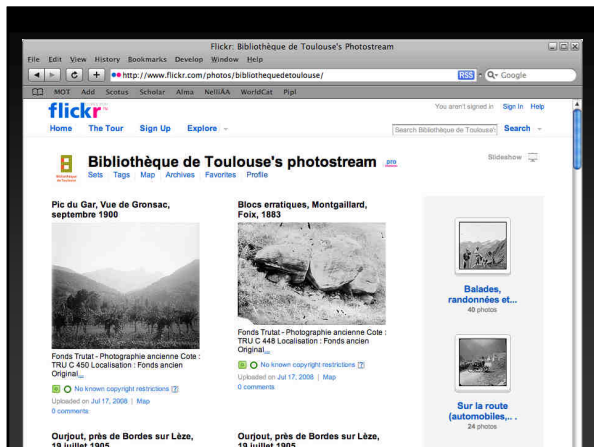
Flickr: Bibliothèque de Toulouse's Photostream

File Edit View History Bookmarks Develop Window Help

http://www.flickr.com/photos/bibliothequedetoulouse/

RSS Google

MOT Add Scotus Scholar Alma NelliÄA WorldCat Pipl

flickr

You aren't signed in Sign In Help

Home The Tour Sign Up Explore

Search Bibliothèque de Toulouse's Search

Bibliothèque de Toulouse's photostream pro

Sets Tags Map Archives Favorites Profile

Slideshow

Pic du Gar, Vue de Gronsac, septembre 1900

Fonds Trutat - Photographie ancienne Cote : TRU C 450 Localisation : Fonds ancien Original...

No known copyright restrictions [?]

Uploaded on Jul 17, 2008 | Map

0 comments

Blocs erratiques, Montgaillard, Foix, 1883

Fonds Trutat - Photographie ancienne Cote : TRU C 448 Localisation : Fonds ancien Original...

No known copyright restrictions [?]

Uploaded on Jul 17, 2008 | Map

0 comments

Balades, randonnées et...

40 photos

Sur la route (automobiles,...

24 photos

Ourjout, près de Bordes sur Lèze, 19 juillet 1905

Ourjout, près de Bordes sur Lèze, 19 juillet 1905